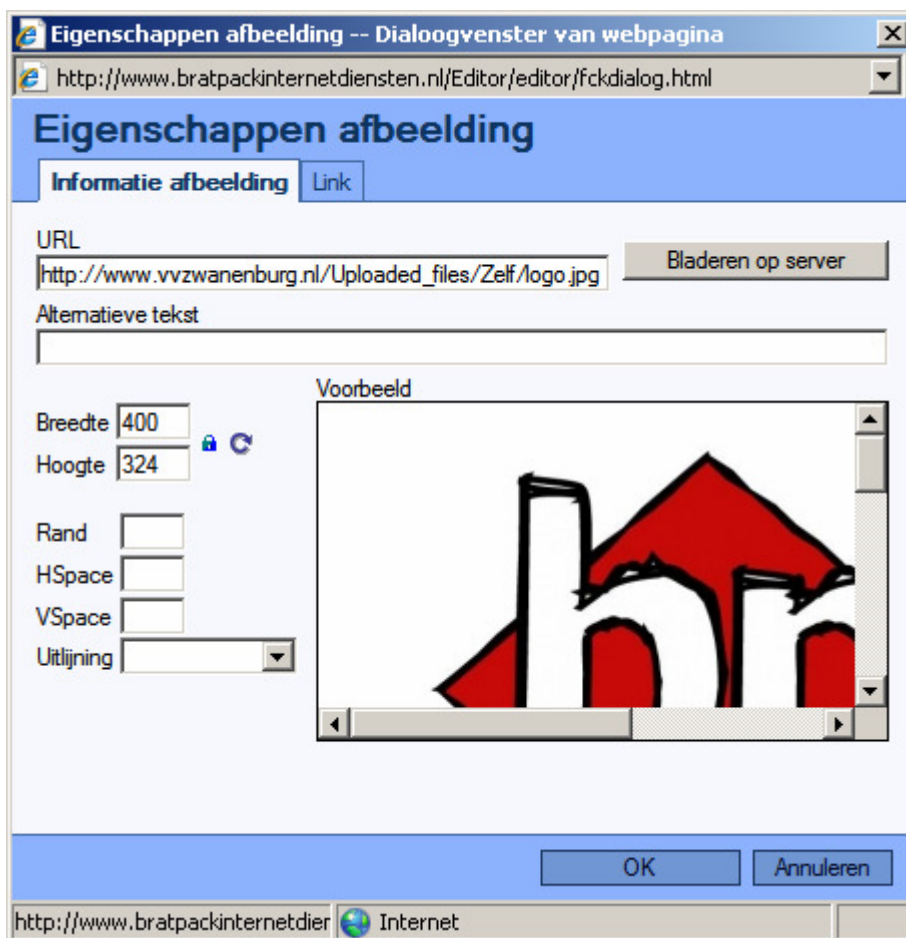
Eigenschappen afbeelding -- Dialoogvenster van webpagina

http://www.bratpackinternetdiensten.nl/Editor/editor/fckdialog.html

Eigenschappen afbeelding

Informatie afbeelding | Link

URL
http://www.vvzwanenburg.nl/Uploaded_files/Zelf/logo.jpg

Bladeren op server

Alternatieve tekst

Voorbeeld

Breedte 400
Hoogte 324

Rand
HSpace
VSpace
Uitlijning

OK
Annuleren

http://www.bratpackinternetdier
Internet